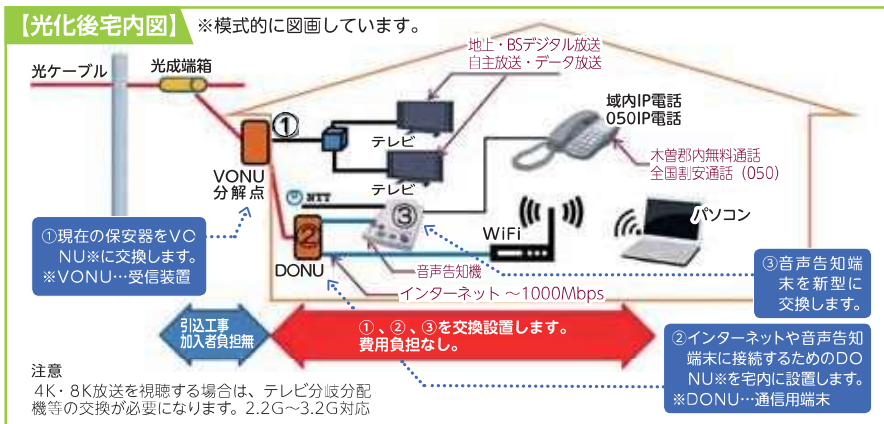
【光化後宅内図】 ※模式的に図画しています。

光ケーブル

光成端箱

地上・BSデジタル放送
自主放送・データ放送

域内IP電話
050IP電話

①

テレビ

テレビ

木曽郡内無料通話
全国割安通話（050）

VONU
分解点

NTT

③

②

DONU

WiFi

パソコン

①現在の保安器をVONU※に交換します。
※VONU…受信装置

音声告知機

インターネット ～1000Mbps

③音声告知端末を新型に交換します。

引込工事
加入者負担無

①、②、③を交換設置します。
費用負担なし。

②インターネットや音声告知端末に接続するためのDONU※を宅内に設置します。
※DONU…通信用端末

注意
4K・8K放送を視聴する場合は、テレビ分岐分配機等の交換が必要になります。2.2G～3.2G対応